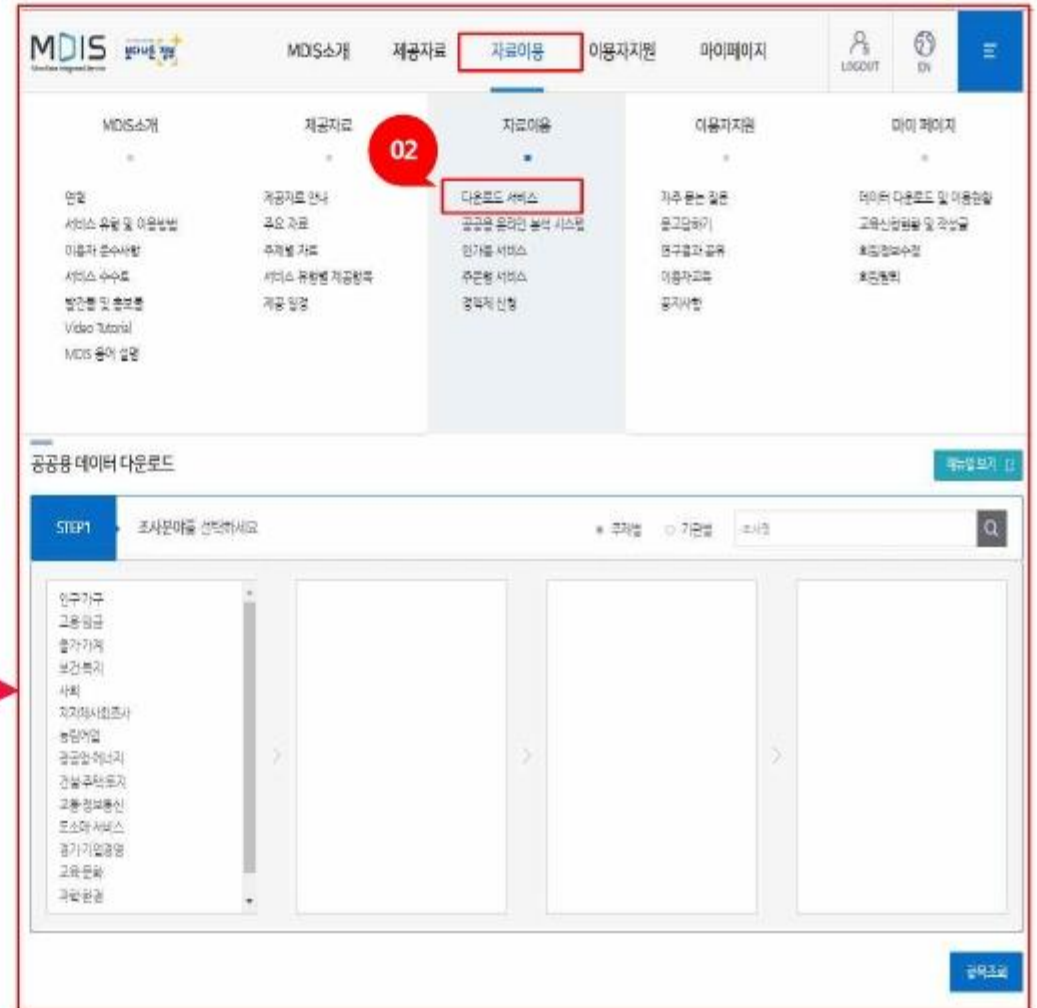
MDIS

MDIS소개 제공자료 자료이용 이용자지원 마이페이지 LOGOUT EN

MDIS소개
연혁
서비스 유형 및 이용방법
이용자 준수사항
서비스 수수료
방간행 및 홍보물
Video Tutorial
MDIS 용어 설명

제공자료
제공자료 안내
주요 자료
주제별 자료
서비스 유형별 제공항목
제공 일정

02

자료이용
다운로드 서비스
공공용 온라인 분석 시스템
인가용 서비스
주문형 서비스
정책지 신청

이용자지원
자주 묻는 질문
묻고답하기
연구결과 공유
이용자교육
공지사항

마이 페이지
데이터 다운로드 및 이용현황
고용신청현황 및 작성글
회원정보수정
회원탈퇴

공공용 데이터 다운로드

매뉴얼보기

STEP1 조사분야를 선택하세요

주제별 기관별 조사명

인구가구
고용·임금
물가·가계
보건·복지
사회
지자체사회조사
농림어업
광공업·에너지
건설·주택·토지
교통·정보통신
도소매·서비스
경기·기업경영
교육·문화
과학·환경

항목조회